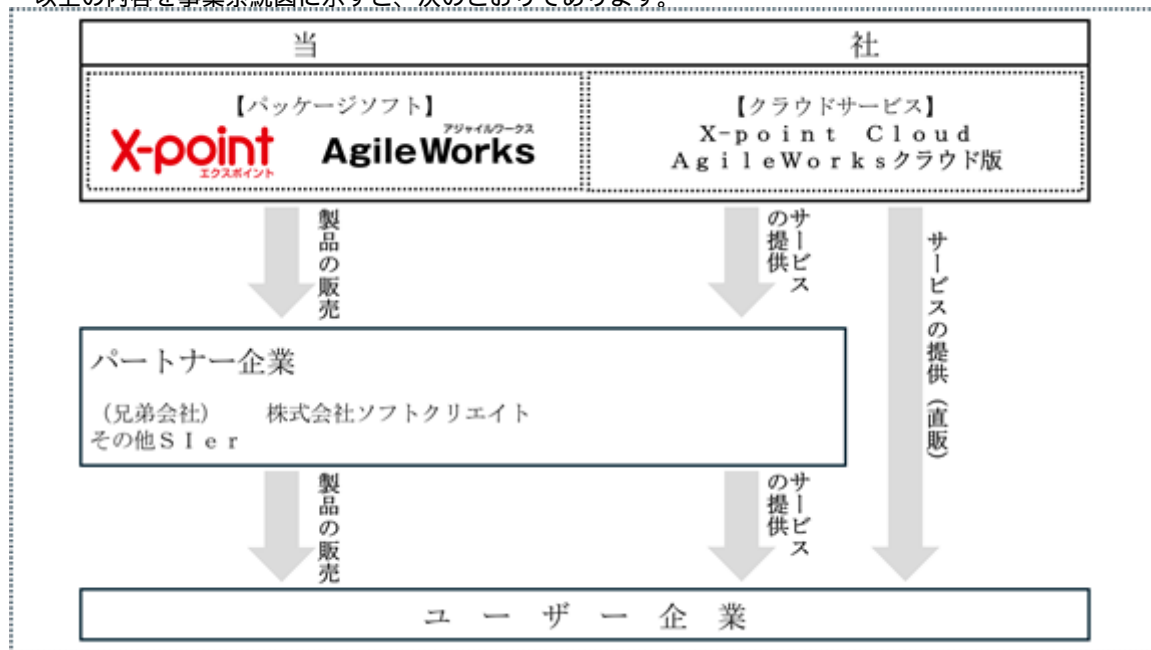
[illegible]

当　社

【パッケージソフト】
X-point エクスポイント
アジャイルワークス AgileWorks

【クラウドサービス】
X-point Cloud
AgileWorksクラウド版

製品の販売

サービスの提供

サービスの提供（直販）

パートナー企業

（兄弟会社）　株式会社ソフトクリエイト
その他SIer

製品の販売

サービスの提供

ユーザー企業